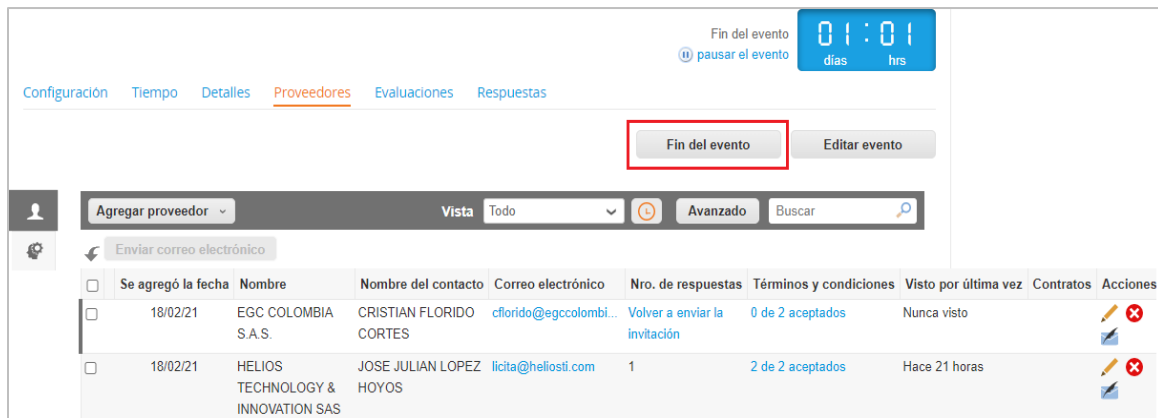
Fin del evento
pausar el evento

01 : 01
días hrs

Configuración Tiempo Detalles Proveedores Evaluaciones Respuestas

Fin del evento Editar evento

Agregar proveedor Vista Todo Avanzado Buscar

Enviar correo electrónico

| | Se agregó la fecha | Nombre | Nombre del contacto | Correo electrónico | Nro. de respuestas | Términos y condiciones | Visto por última vez | Contratos | Acciones |
|---|---|---|---|---|---|---|---|---|---|
| | 18/02/21 | EGC COLOMBIA S.A.S. | CRISTIAN FLORIDO CORTES | cflorido@egccolombi... | Volver a enviar la invitación | 0 de 2 aceptados | Nunca visto | | |
| | 18/02/21 | HELIOS TECHNOLOGY & INNOVATION SAS | JOSE JULIAN LOPEZ HOYOS | licita@heliosti.com | 1 | 2 de 2 aceptados | Hace 21 horas | | |